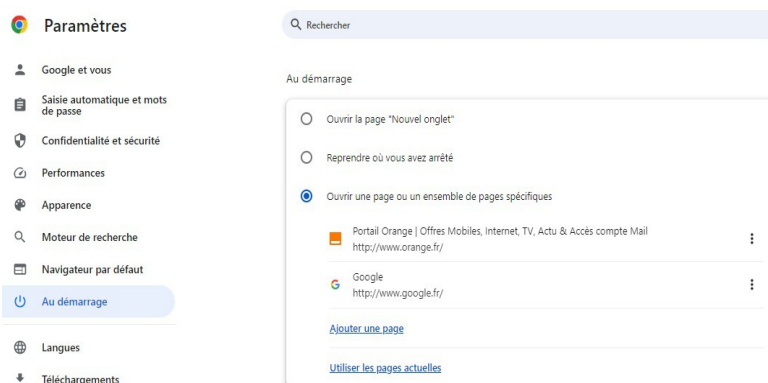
Paramètres

Google et vous

Saisie automatique et mots de passe

Confidentialité et sécurité

Performances

Apparence

Moteur de recherche

Navigateur par défaut

Au démarrage

Langues

Téléchargements

Rechercher

Au démarrage

Ouvrir la page "Nouvel onglet"

Reprendre où vous avez arrêté

Ouvrir une page ou un ensemble de pages spécifiques

Portail Orange | Offres Mobiles, Internet, TV, Actu & Accès compte Mail
http://www.orange.fr/

Google
http://www.google.fr/

Ajouter une page

Utiliser les pages actuelles